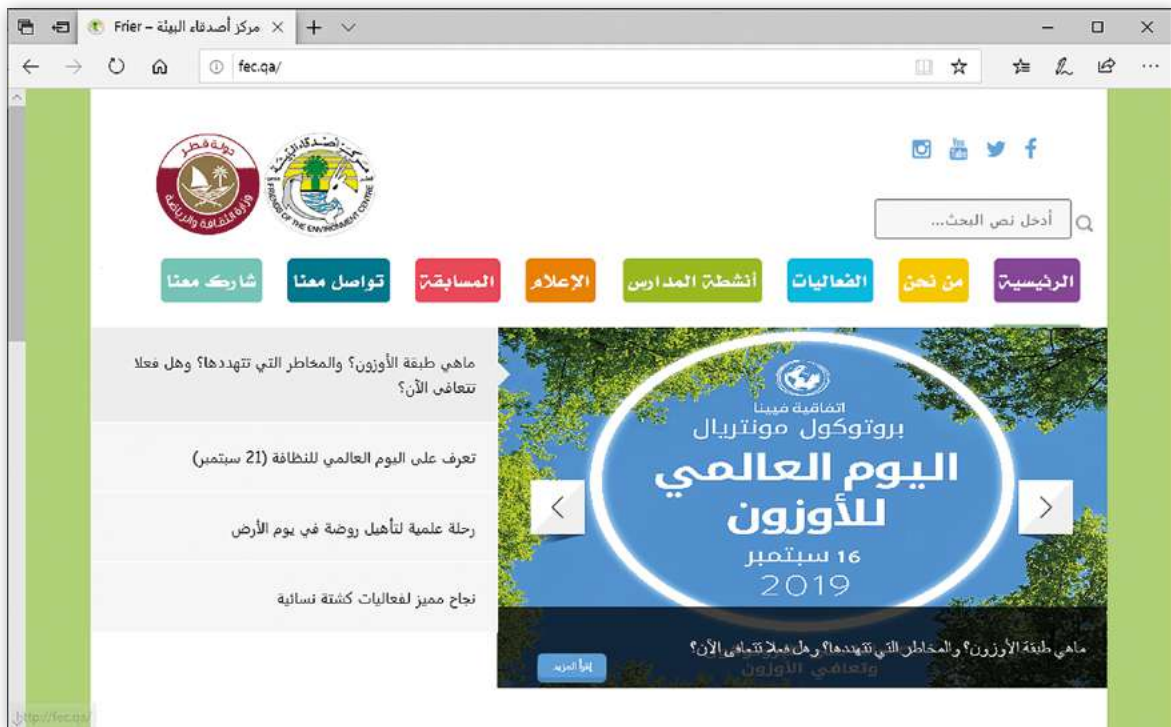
Frier – مركز أصدقاء البيئة

fec.qa/

دولة قطر
وزارة الثقافة والرياضة

مركز أصدقاء البيئة
FRIENDS OF THE ENVIRONMENT CENTRE

أدخل نص البحث...

الرئيسية
من نحن
الفعاليات
أنشطة المدارس
الإعلام
المسابقة
تواصل معنا
شارك معنا

ماهي طبقة الأوزون؟ والمخاطر التي تتهددها؟ وهل فعلا تتعافى الآن؟

تعرف على اليوم العالمي للنظافة (21 سبتمبر)

رحلة علمية لتأهيل روضة في يوم الأرض

نجاح مميز لفعاليات كشتة نسائية

اتفاقية فيينا
بروتوكول مونتريال
اليوم العالمي للأوزون
16 سبتمبر
2019

ماهي طبقة الأوزون؟ والمخاطر التي تتهددها؟ وهل فعلا تتعافى الآن؟

اقرأ المزيد

http://fec.qa/